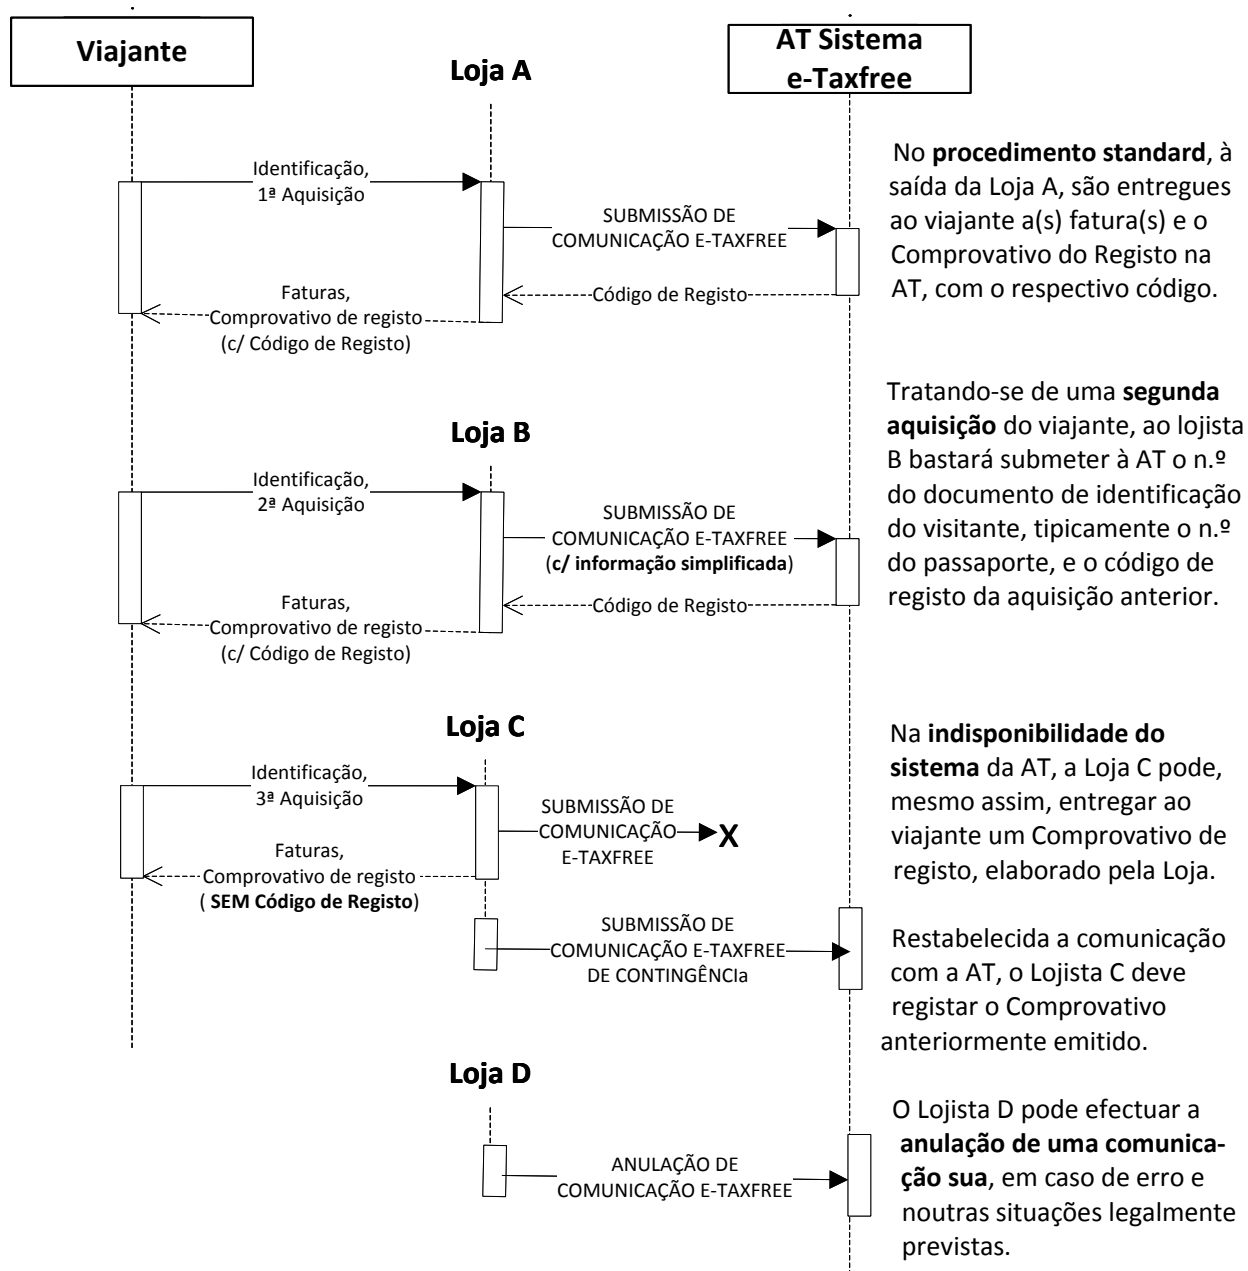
Viajante

Loja A

AT Sistema e-Taxfree

Identificação, 1ª Aquisição

SUBMISSÃO DE COMUNICAÇÃO E-TAXFREE

Código de Registo

Faturas, Comprovativo de registo (c/ Código de Registo)

No **procedimento standard**, à saída da Loja A, são entregues ao viajante a(s) fatura(s) e o Comprovativo do Registo na AT, com o respectivo código.

Loja B

Identificação, 2ª Aquisição

SUBMISSÃO DE COMUNICAÇÃO E-TAXFREE (**c/ informação simplificada**)

Código de Registo

Faturas, Comprovativo de registo (c/ Código de Registo)

Tratando-se de uma **segunda aquisição** do viajante, ao lojista B bastará submeter à AT o n.º do documento de identificação do visitante, tipicamente o n.º do passaporte, e o código de registo da aquisição anterior.

Loja C

Identificação, 3ª Aquisição

SUBMISSÃO DE COMUNICAÇÃO E-TAXFREE

X

Faturas, Comprovativo de registo ( **SEM Código de Registo**)

Na **indisponibilidade do sistema** da AT, a Loja C pode, mesmo assim, entregar ao viajante um Comprovativo de registo, elaborado pela Loja.

SUBMISSÃO DE COMUNICAÇÃO E-TAXFREE DE CONTINGÊNCIa

Restabelecida a comunicação com a AT, o Lojista C deve registar o Comprovativo anteriormente emitido.

Loja D

ANULAÇÃO DE COMUNICAÇÃO E-TAXFREE

O Lojista D pode efectuar a **anulação de uma comunicação sua**, em caso de erro e noutras situações legalmente previstas.